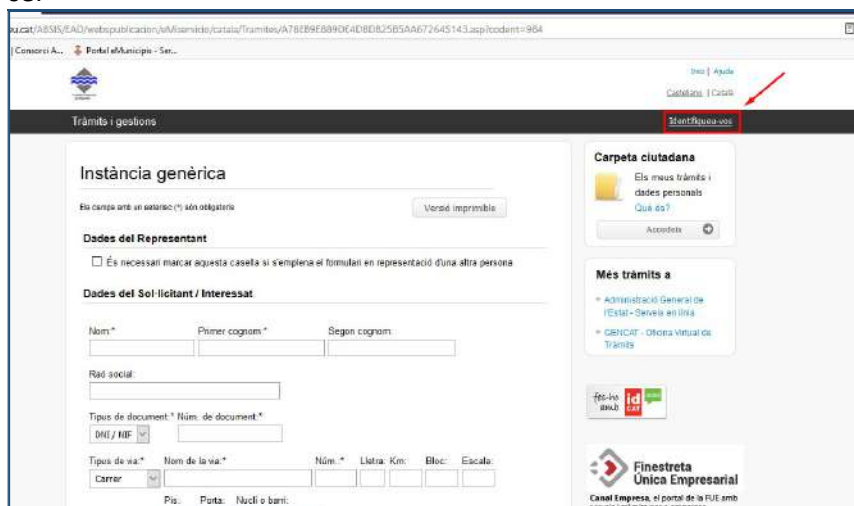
u.cat/ABSIS/EAD/webspublicacion/eMisensido/catala/Tramites/A78EB9E8890E4D8D825B5AA672645143.asp?codent=984

| Consorci A... Portal eMunicipis - Ser...

Inici | Ajuda
Castellano | Català

Tràmits i gestions

Identifiqueu-vos

Instància genèrica

Els camps amb un asterisc (*) són obligatoris

Versió imprimible

Dades del Representant

És necessari marcar aquesta casella si s'emplena el formulari en representació d'una altra persona

Dades del Sol·licitant / Interessat

Nom:*
Primer cognom:*
Segon cognom:

Raó social:

Tipus de document:*
Núm. de document:*
DNI / NIF

Tipus de via:*
Nom de la via:*
Núm.:*
Lletra:
Km:
Bloc:
Escala:
Carrer

Pis:
Porta:
Nucli o barri:

Carpeta ciutadana

Els meus tràmits i dades personals
Què és?

Accedeix

Més tràmits a

Administració General de l'Estat - Serveis en línia

GENCAT - Oficina Virtual de Tràmits

fes-ho amb id CAT

Finestreta Única Empresarial

Canal Empresa, el portal de la FUE amb